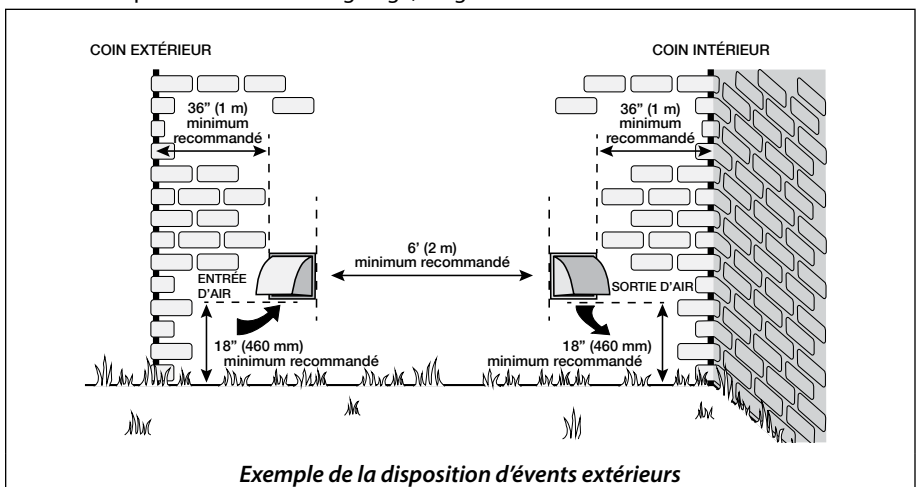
COIN EXTÉRIEUR

COIN INTÉRIEUR

36" (1 m) minimum recommandé

36" (1 m) minimum recommandé

6' (2 m) minimum recommandé

ENTRÉE D'AIR

SORTIE D'AIR

18" (460 mm) minimum recommandé

18" (460 mm) minimum recommandé

Exemple de la disposition d'évents extérieurs